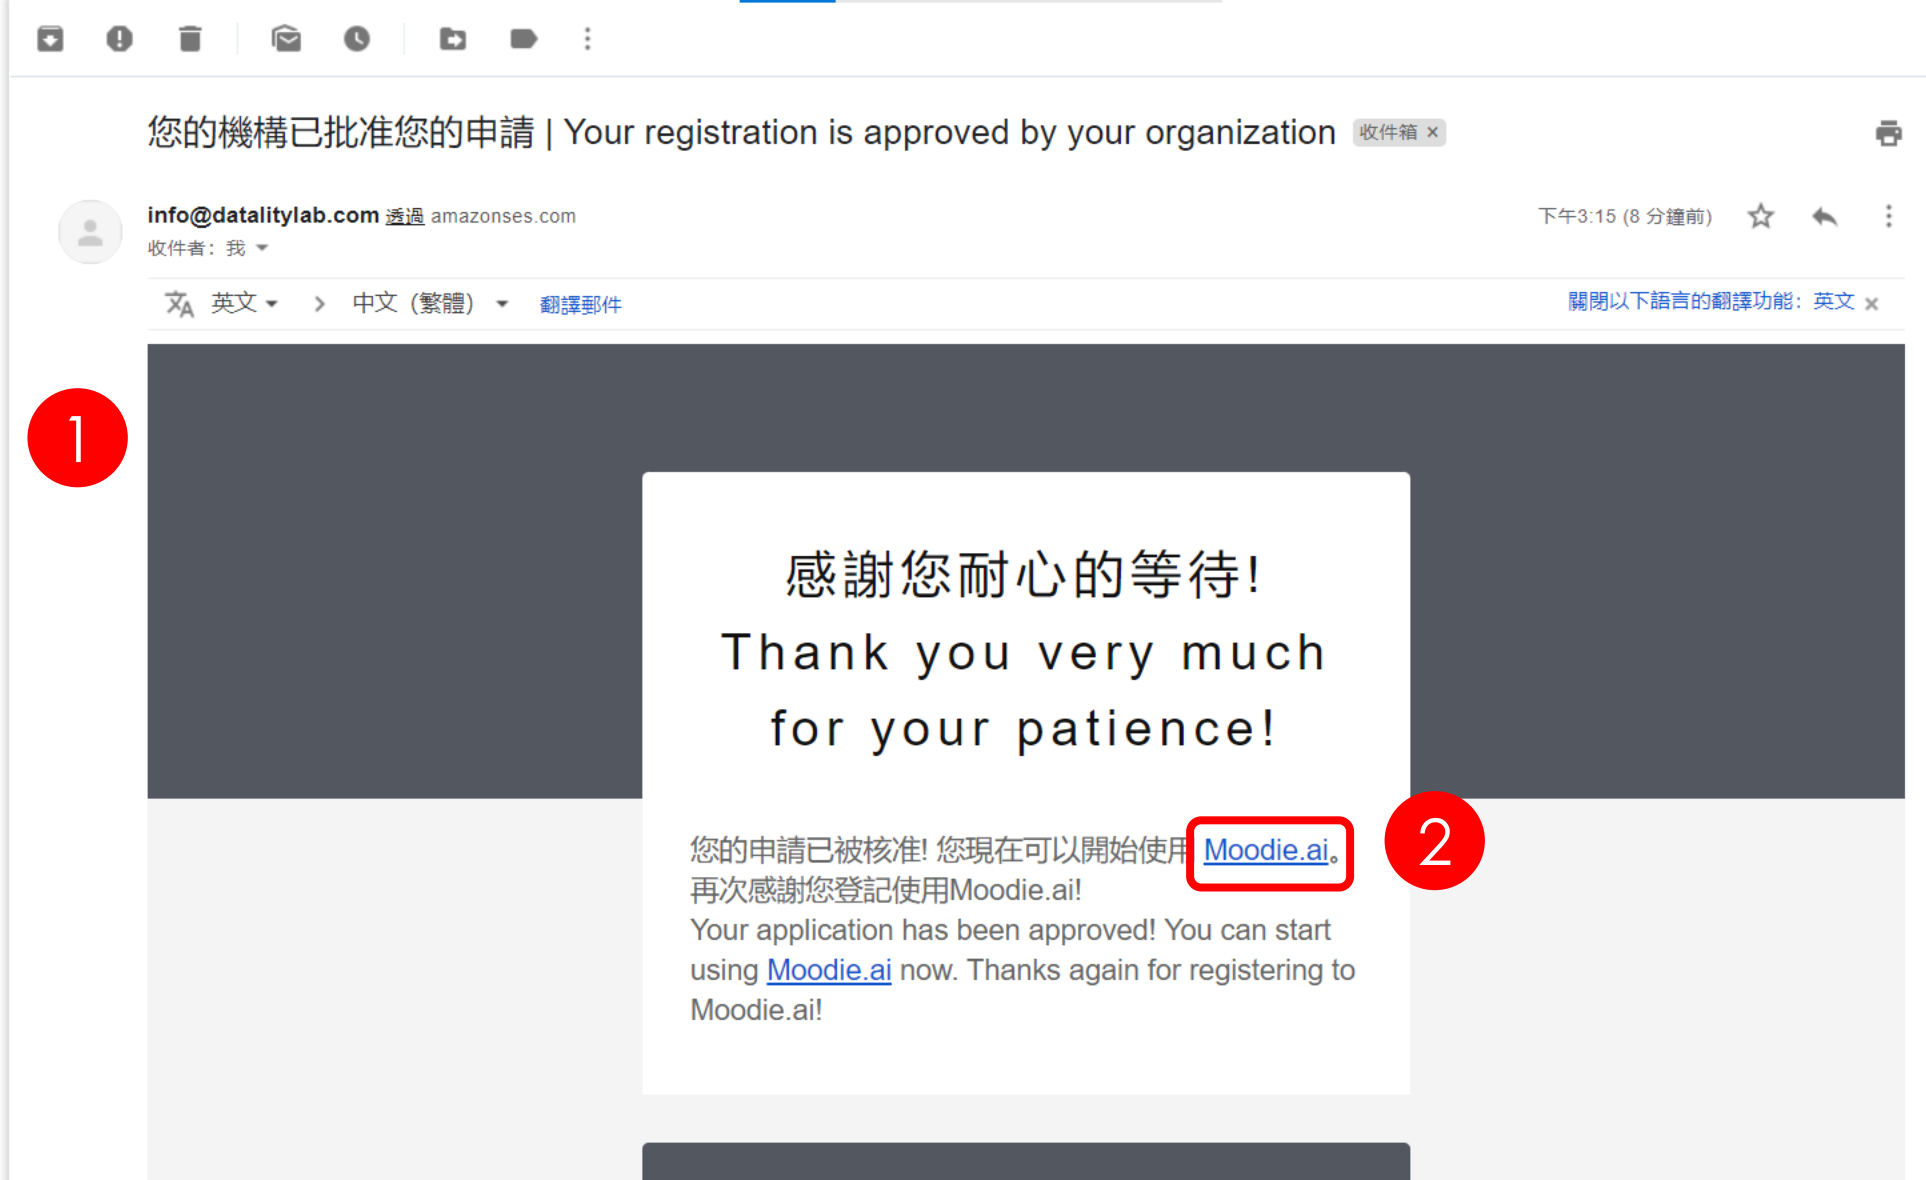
您的機構已批准您的申請 | Your registration is approved by your organization 收件箱 ×

info@datalitylab.com 透過 amazonses.com
收件者：我

下午3:15 (8 分鐘前)

英文 > 中文（繁體） 翻譯郵件 關閉以下語言的翻譯功能：英文 ×

1

感謝您耐心的等待!
Thank you very much for your patience!

您的申請已被核准! 您現在可以開始使用 Moodie.ai。
2
再次感謝您登記使用Moodie.ai!
Your application has been approved! You can start using Moodie.ai now. Thanks again for registering to Moodie.ai!